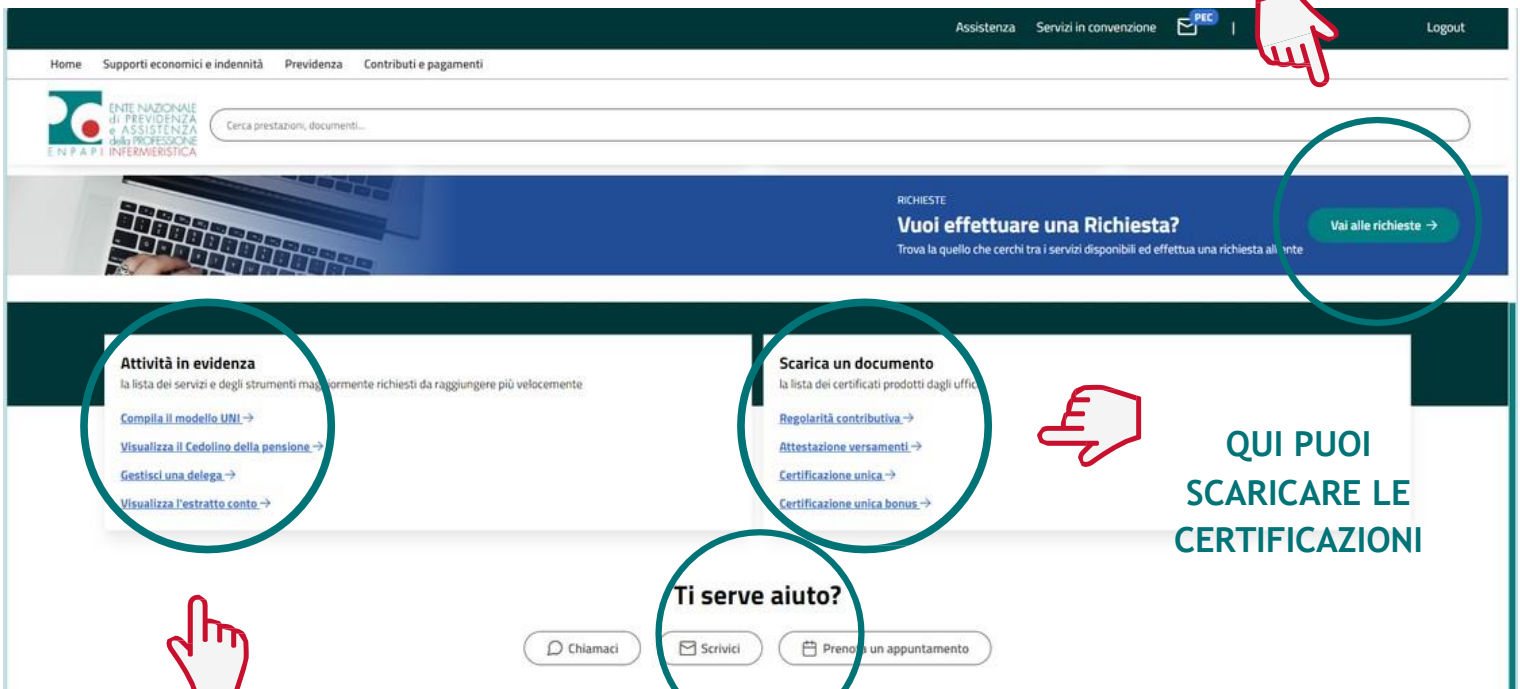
Assistenza Servizi in convenzione PEC | Logout

Home Supporti economici e indennità Previdenza Contributi e pagamenti

ENTE NAZIONALE di PREVIDENZA e ASSISTENZA della PROFESSIONE INFERMIERISTICA
ENPAPI

Cerca prestazioni, documenti...

RICHIESTE
Vuoi effettuare una Richiesta?
Trova la quello che cerchi tra i servizi disponibili ed effettua una richiesta all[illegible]nte

Vai alle richieste →

Attività in evidenza
la lista dei servizi e degli strumenti mag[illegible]ormente richiesti da raggiungere più velocemente

Compila il modello UNI →
Visualizza il Cedolino della pensione →
Gestisci una delega →
Visualizza l'estratto conto →

Scarica un documento
la lista dei certificati prodotti dagli uffic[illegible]

Regolarità contributiva →
Attestazione versamenti →
Certificazione unica →
Certificazione unica bonus →

QUI PUOI SCARICARE LE CERTIFICAZIONI

Ti serve aiuto?

Chiamaci Scrivici Preno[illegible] un appuntamento